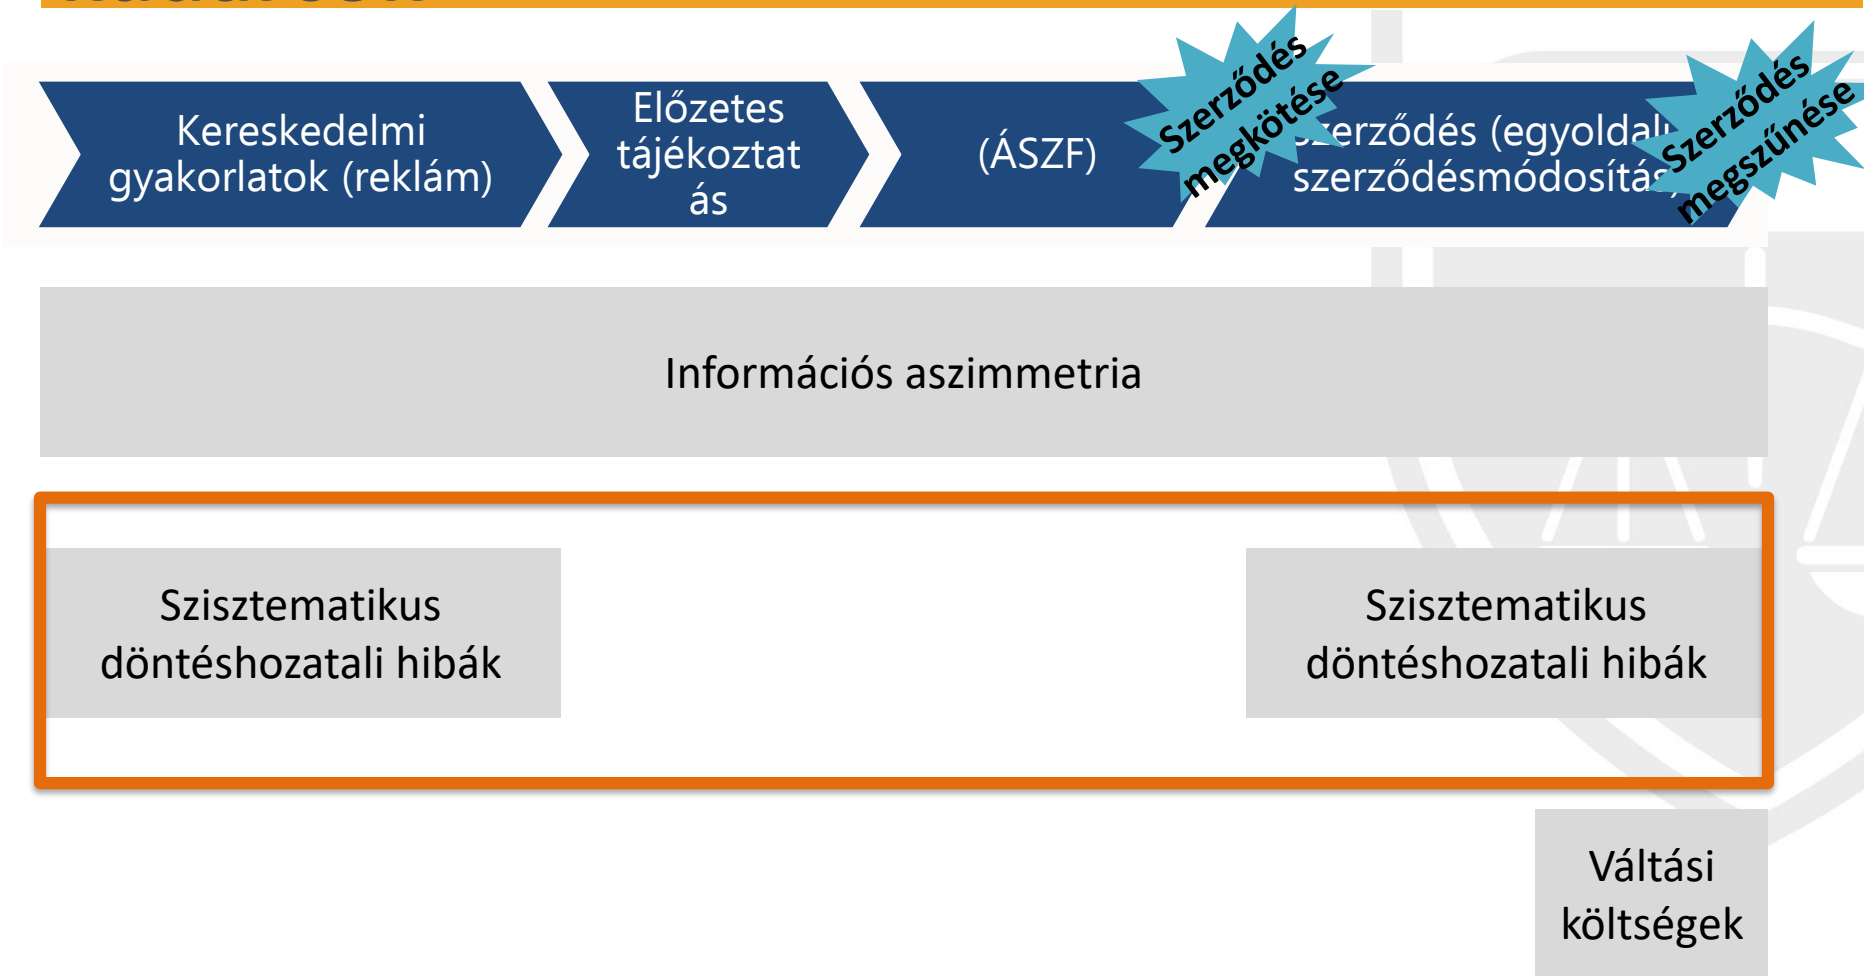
Kereskedelmi gyakorlatok (reklám)

Előzetes tájékoztatás

(ÁSZF)

Szerződés megkötése

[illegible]zerződés (egyoldal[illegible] szerződésmódosítás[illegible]

Szerződés megszűnése

Információs aszimmetria

Szisztematikus döntéshozatali hibák

Szisztematikus döntéshozatali hibák

Váltási költségek